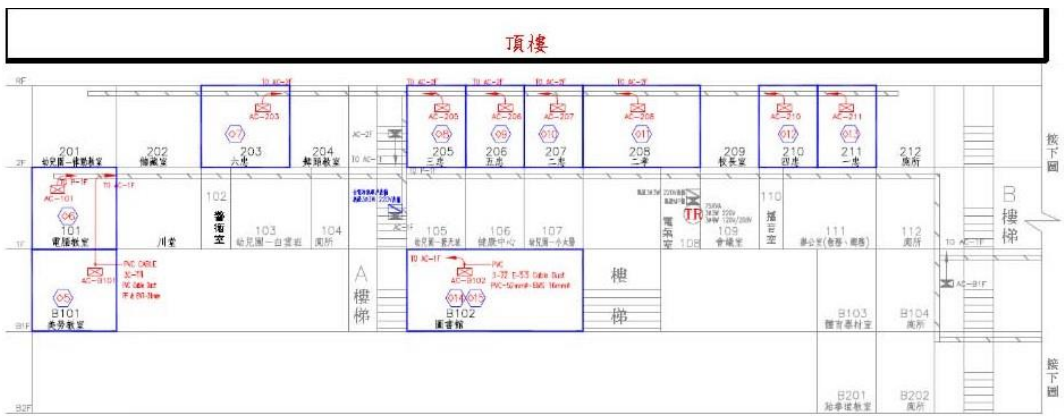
頂樓

RF

TO AC-1F
AC-203
07
201
幼兒園一律動教室
202
儲藏室
203
六忠
204
輔導教室

AC-2F
TO AC-1

TO AC-1F
AC-205
08
205
三忠

AC-206
09
206
五忠

AC-207
010
207
二忠

TO AC-2F
AC-208
011
208
二孝

209
校長室

AC-210
012
210
四忠

AC-211
013
211
一忠

212
廁所

接下圖

2F

TO AC-1F
AC-101
06
101
電腦教室

102
警衛室

103
幼兒園一白雲班

104
廁所

105
幼兒園一藍天班

106
健康中心

107
幼兒園一小太陽

電氣室
108

TR

109
會議室

110
福利社

111
辦公室(教務、總務)

112
廁所

B
樓梯

1F

TO AC-1F
TO AC-1F
PVC CABLE
AC-B101
05
B101
美勞教室

A
樓梯

TO AC-1F
AC-B102
014
015
B102
圖書館

樓
梯

B103
體育器材室

B104
廁所

TO AC-1F
AC-B1F

B1F

B201
游藝場教室

B202
廁所

接下圖

B2F